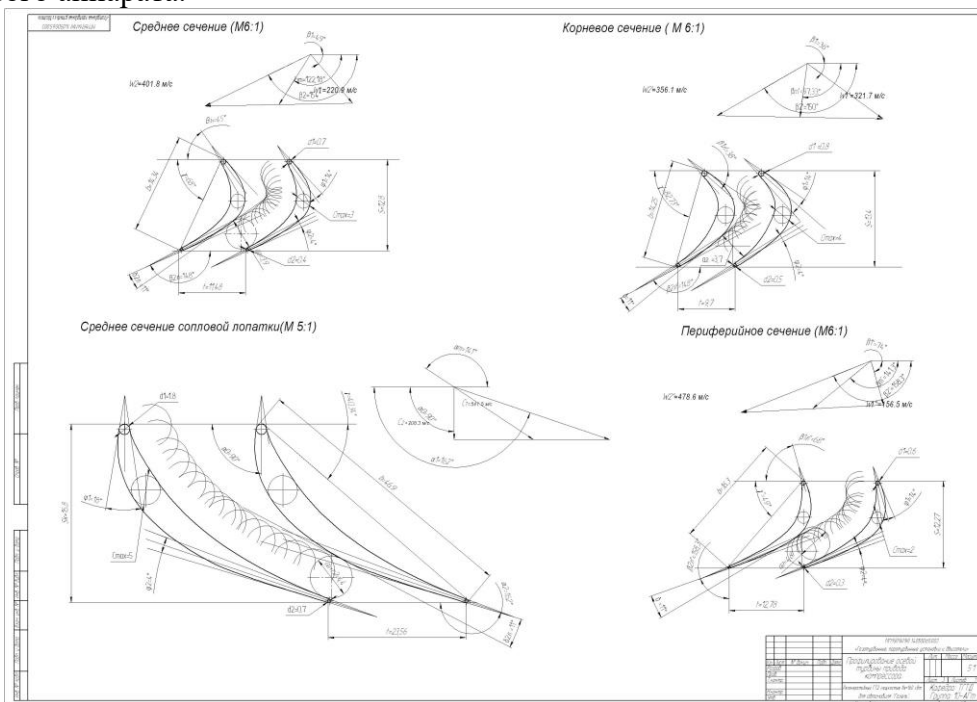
ого аппарата.

Среднее сечение (М6:1)

Корневое сечение ( М 6:1)

w2=401.8 м/с

w1=220.9 м/с

w2=356.1 м/с

w1=221.7 м/с

Smax=3

Smax=4

Среднее сечение сопловой лопатки(М 5:1)

Периферийное сечение (М6:1)

w2=478.6 м/с

w1=156.5 м/с

Smax=5

Smax=2

Профилирование рабочей турбины привода компрессора

Кафедра ТТД

Группа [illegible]

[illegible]